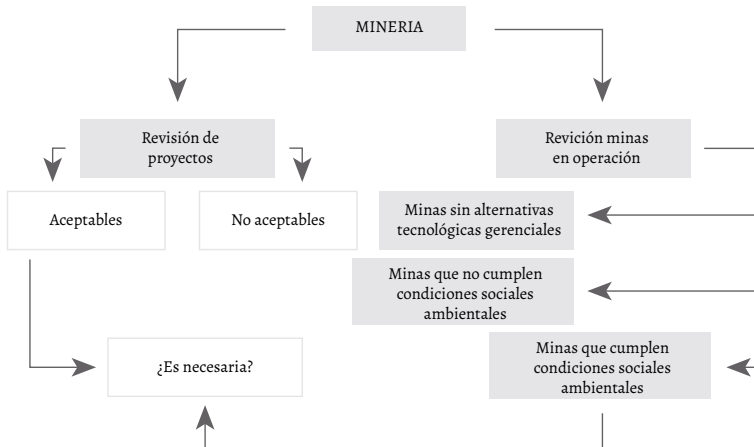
MINERIA

Revisión de proyectos

Revición minas en operación

Aceptables

No aceptables

Minas sin alternativas tecnológicas gerenciales

Minas que no cumplen condiciones sociales ambientales

Minas que cumplen condiciones sociales ambientales

¿Es necesaria?